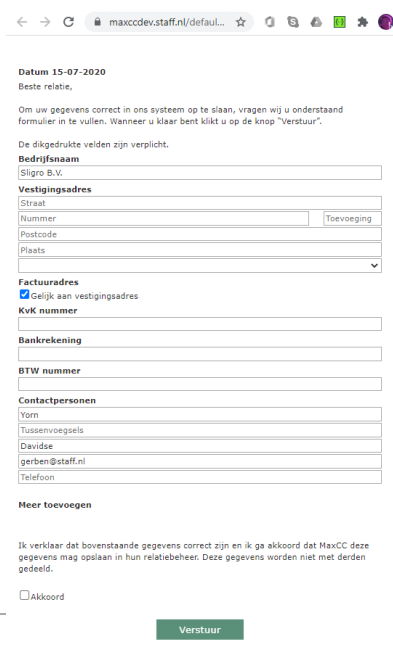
maxccdev.staff.nl/defaul...

Datum 15-07-2020
Beste relatie,

Om uw gegevens correct in ons systeem op te slaan, vragen wij u onderstaand formulier in te vullen. Wanneer u klaar bent klikt u op de knop "Verstuur".

De dikgedrukte velden zijn verplicht.

Bedrijfsnaam
Sligro B.V.

Vestigingsadres
Straat
Nummer
Toevoeging
Postcode
Plaats

Factuuradres
Gelijk aan vestigingsadres

KvK nummer

Bankrekening

BTW nummer

Contactpersonen
Yorn
Tussenvoegsels
Davidse
gerben@staff.nl
Telefoon

Meer toevoegen

Ik verklaar dat bovenstaande gegevens correct zijn en ik ga akkoord dat MaxCC deze gegevens mag opslaan in hun relatiebeheer. Deze gegevens worden niet met derden gedeeld.

Akkoord

Verstuur